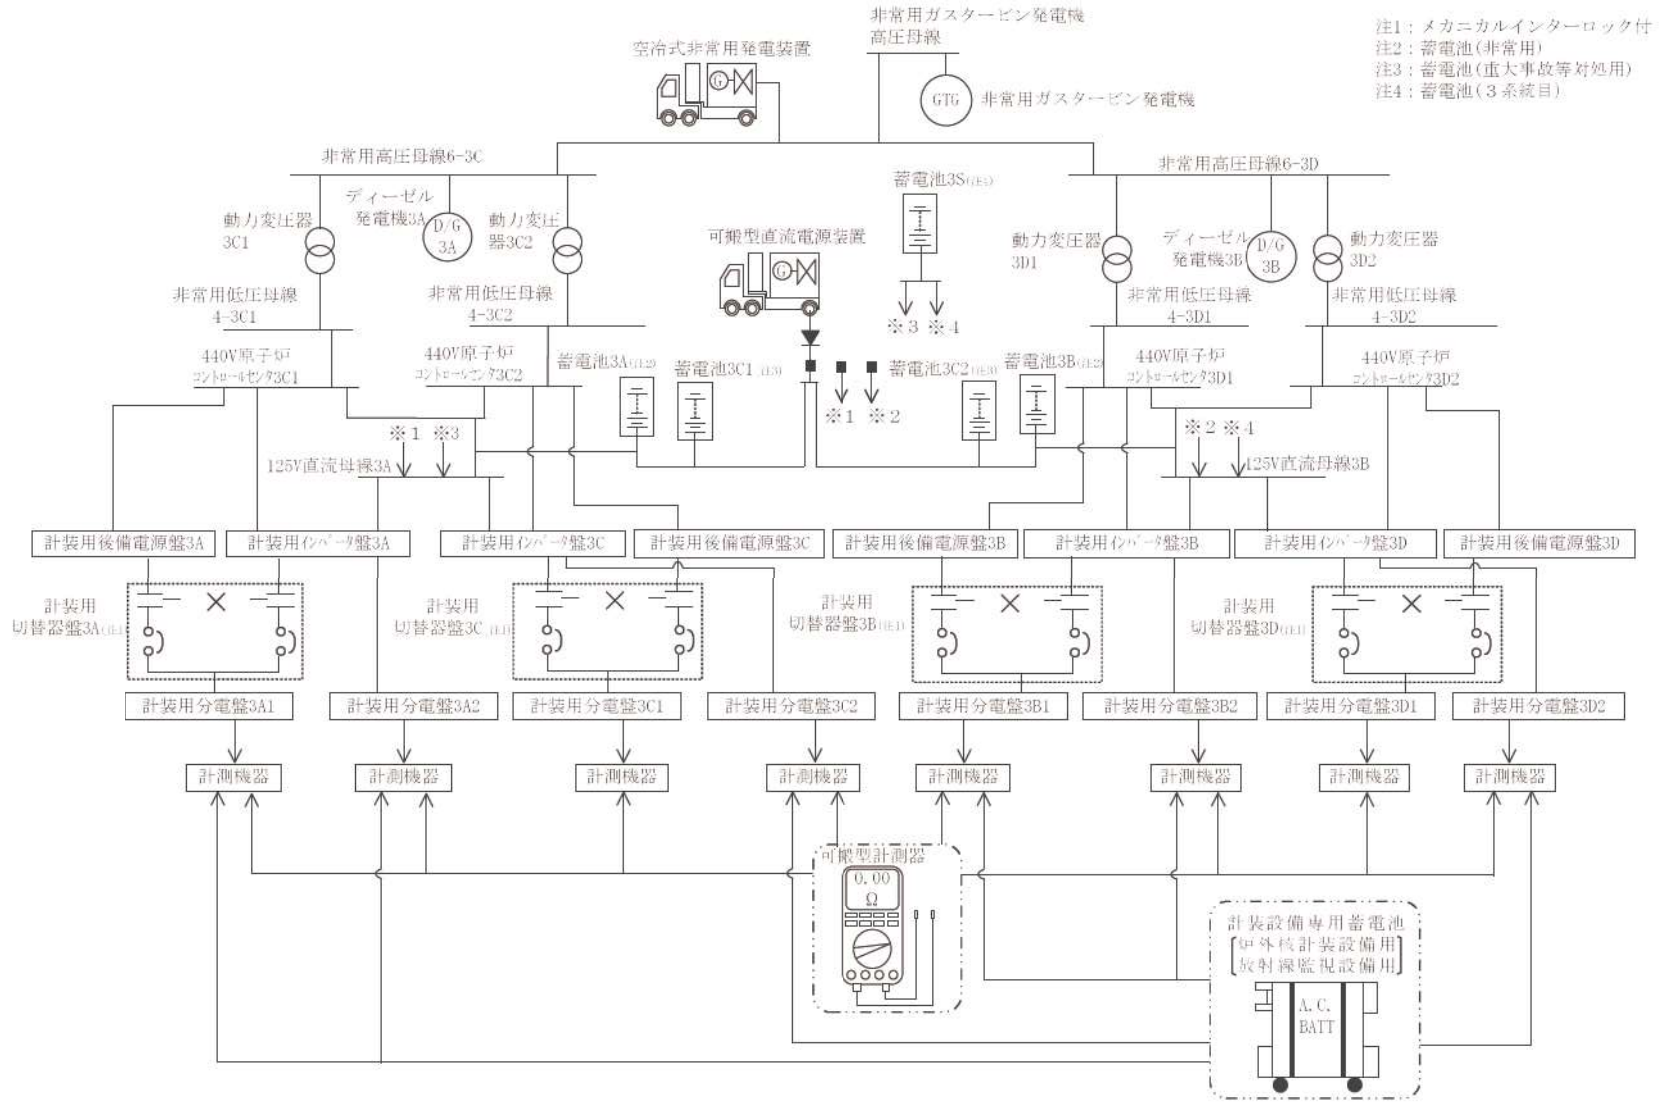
注1：メカニカルインターロック付
注2：蓄電池(非常用)
注3：蓄電池(重大事故等対処用)
注4：蓄電池(3系統目)

非常用ガスタービン発電機
高圧母線

空冷式非常用発電装置

GTG 非常用ガスタービン発電機

非常用高圧母線6-3C

非常用高圧母線6-3D

ディーゼル発電機3A

D/G 3A

動力変圧器3C1

動力変圧器3C2

蓄電池3S(注3)

可搬型直流電源装置

動力変圧器3D1

ディーゼル発電機3B

D/G 3B

動力変圧器3D2

非常用低圧母線4-3C1

非常用低圧母線4-3C2

※3 ※4

非常用低圧母線4-3D1

非常用低圧母線4-3D2

440V原子炉コントロールセンタ3C1

440V原子炉コントロールセンタ3C2

蓄電池3A(注2)

蓄電池3C1(注3)

蓄電池3C2(注4)

蓄電池3B(注2)

440V原子炉コントロールセンタ3D1

440V原子炉コントロールセンタ3D2

※1 ※3

※1 ※2

※2 ※4

125V直流母線3A

125V直流母線3B

計装用後備電源盤3A

計装用インバータ盤3A

計装用インバータ盤3C

計装用後備電源盤3C

計装用後備電源盤3B

計装用インバータ盤3B

計装用インバータ盤3D

計装用後備電源盤3D

計装用切替器盤3A(注1)

計装用切替器盤3C(注1)

計装用切替器盤3B(注1)

計装用切替器盤3D(注1)

計装用分電盤3A1

計装用分電盤3A2

計装用分電盤3C1

計装用分電盤3C2

計装用分電盤3B1

計装用分電盤3B2

計装用分電盤3D1

計装用分電盤3D2

計測機器

計測機器

計測機器

計測機器

計測機器

計測機器

計測機器

計測機器

可搬型計測器

0.00
Ω

計装設備専用蓄電池
[炉外核計装設備用]
[放射線監視設備用]

A.C.
BATT